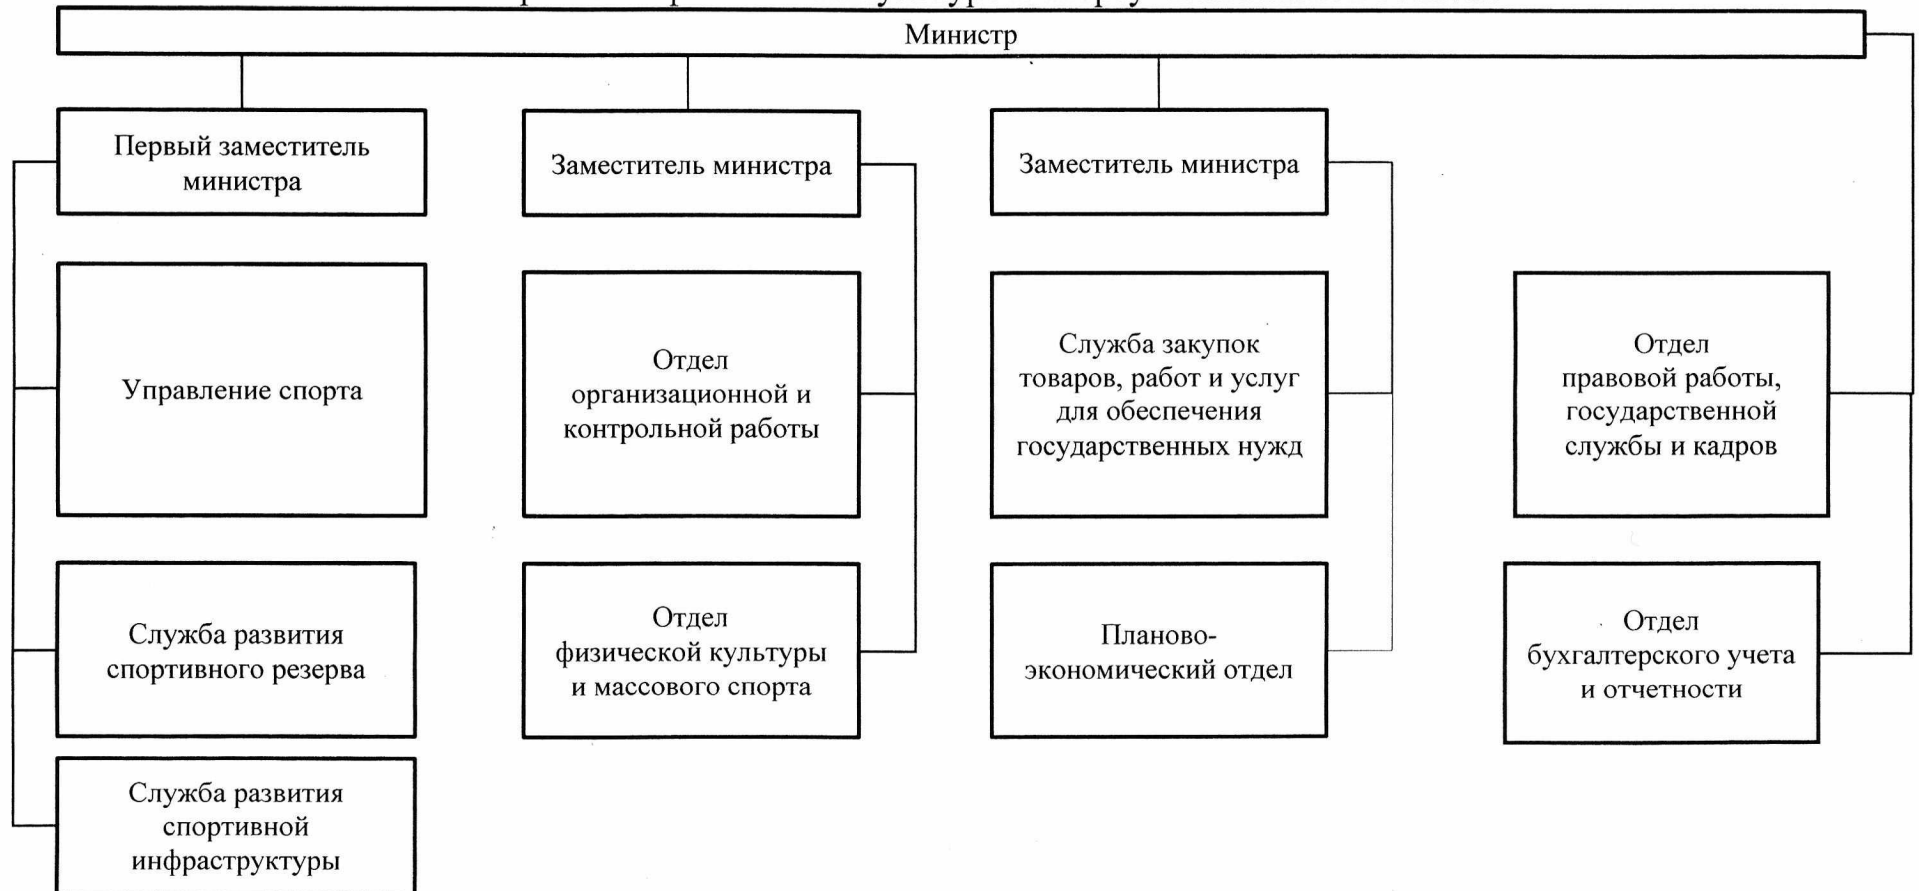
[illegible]

Министр

Первый заместитель министра

Управление спорта

Служба развития спортивного резерва

Служба развития спортивной инфраструктуры

Заместитель министра

Отдел организационной и контрольной работы

Отдел физической культуры и массового спорта

Заместитель министра

Служба закупок товаров, работ и услуг для обеспечения государственных нужд

Планово-экономический отдел

Отдел правовой работы, государственной службы и кадров

Отдел бухгалтерского учета и отчетности